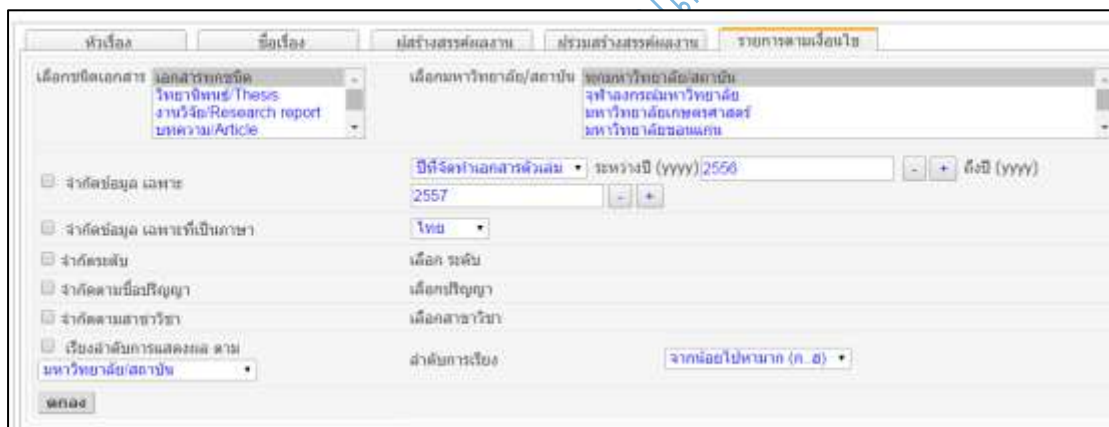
หัวเรื่อง | ชื่อเรื่อง | ผู้สร้างสรรค์ผลงาน | ผู้ร่วมสร้างสรรค์ผลงาน | รายการตามเงื่อนไข

เลือกชนิดเอกสาร เอกสารทุกชนิด
วิทยานิพนธ์/Thesis
งานวิจัย/Research report
บทความ/Article

เลือกมหาวิทยาลัย/สถาบัน ทุกมหาวิทยาลัย/สถาบัน
จุฬาลงกรณ์มหาวิทยาลัย
มหาวิทยาลัยเกษตรศาสตร์
มหาวิทยาลัยขอนแก่น

จำกัดข้อมูล เฉพาะ ปีที่จัดทำเอกสารตัวเล่ม ระหว่างปี (yyyy) 2556 - + ถึงปี (yyyy) 2557 - +

จำกัดข้อมูล เฉพาะที่เป็นภาษา ไทย

จำกัดระดับ เลือก ระดับ

จำกัดตามชื่อปริญญา เลือกปริญญา

จำกัดตามสาขาวิชา เลือกสาขาวิชา

เรียงลำดับการแสดงผล ตาม มหาวิทยาลัย/สถาบัน ลำดับการเรียง จากน้อยไปหามาก (ก..ฮ)

ตกลง